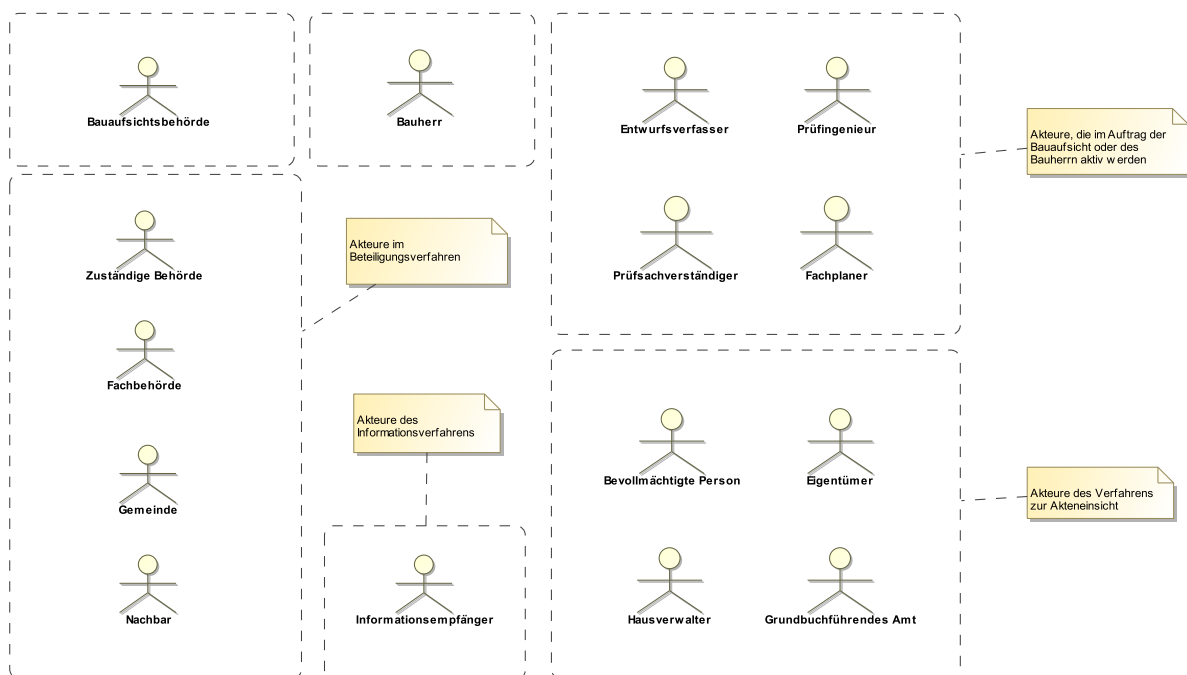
Bauaufsichtsbehörde

Bauherr

Entwurfsverfasser

Prüfingenieur

Akteure, die im Auftrag der Bauaufsicht oder des Bauherrn aktiv werden

Prüfsachverständiger

Fachplaner

Zuständige Behörde

Akteure im Beteiligungsverfahren

Fachbehörde

Gemeinde

Nachbar

Akteure des Informationsverfahrens

Informationsempfänger

Bevollmächtigte Person

Eigentümer

Akteure des Verfahrens zur Akteneinsicht

Hausverwalter

Grundbuchführendes Amt